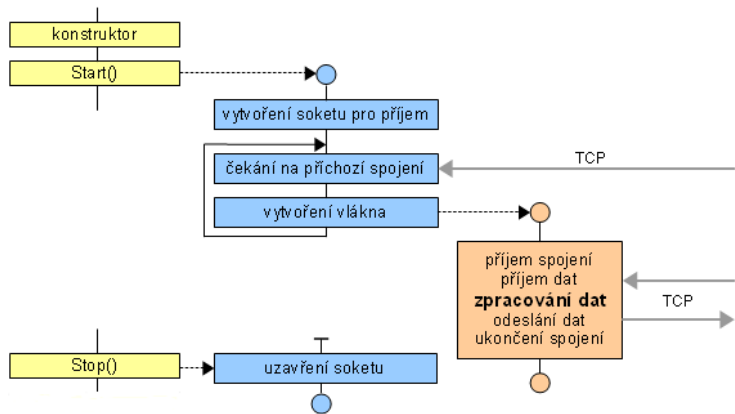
konstruktor

Start()

vytvoření soketu pro příjem

čekání na příchozí spojení

TCP

vytvoření vlákna

příjem spojení
příjem dat
**zpracování dat**
odeslání dat
ukončení spojení

TCP

Stop()

uzavření soketu